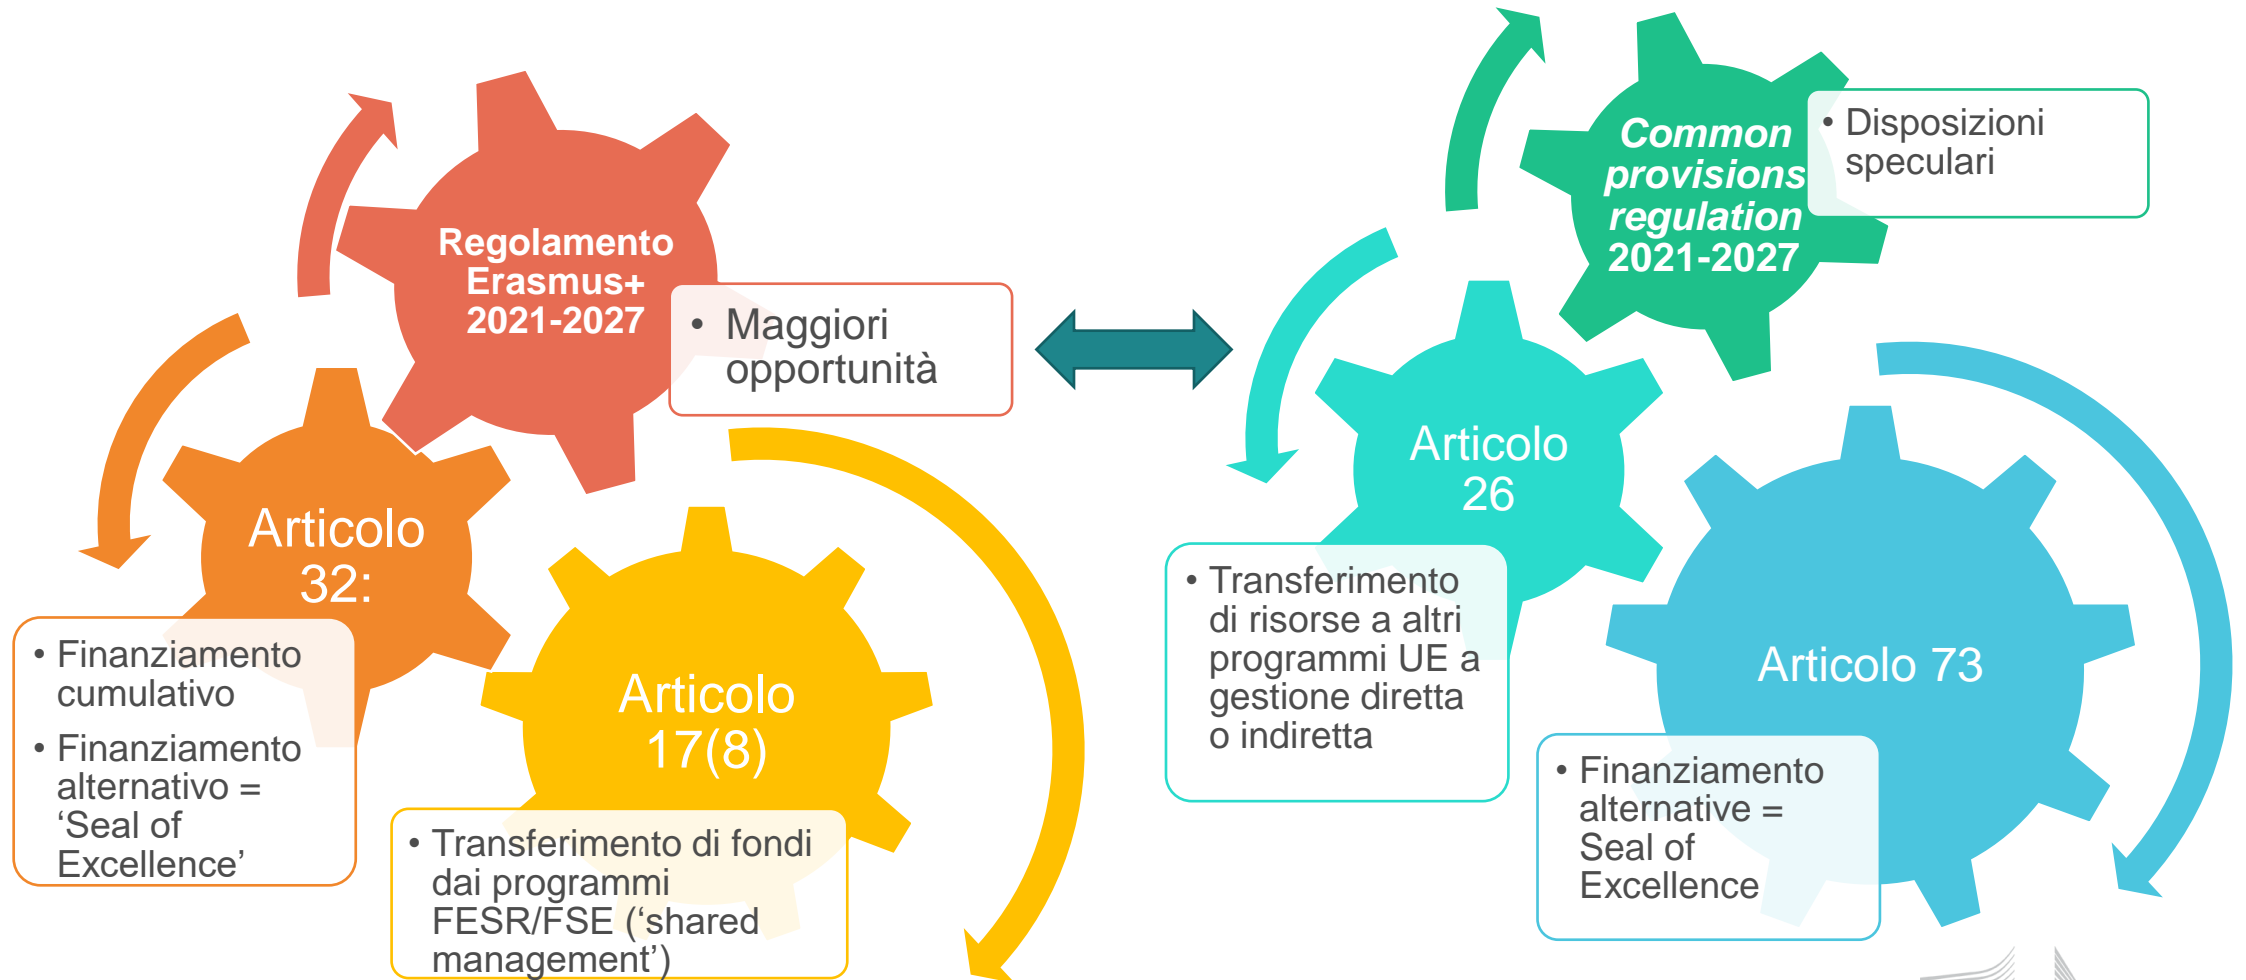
Regolamento Erasmus+ 2021-2027

• Maggiori opportunità

Articolo 32:

• Finanziamento cumulativo
• Finanziamento alternativo = 'Seal of Excellence'

Articolo 17(8)

• Transferimento di fondi dai programmi FESR/FSE ('shared management')

Common provisions regulation 2021-2027

• Disposizioni speculari

Articolo 26

• Transferimento di risorse a altri programmi UE a gestione diretta o indiretta

Articolo 73

• Finanziamento alternative = Seal of Excellence